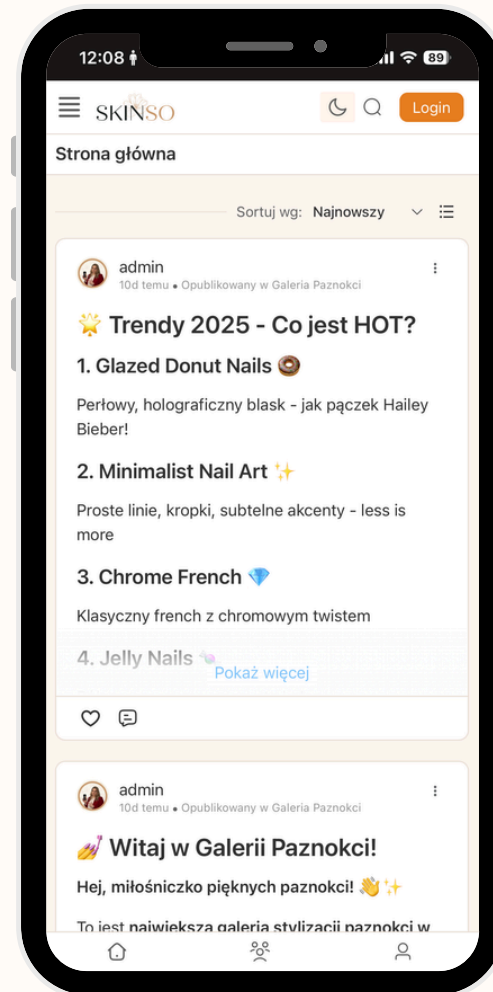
12:08 89

SKINSO Login

Strona główna

Sortuj wg: Najnowszy

admin
10d temu • Opublikowany w Galeria Paznokci

🌟 Trendy 2025 - Co jest HOT?

1. Glazed Donut Nails 🍩

Perłowy, holograficzny blask - jak pączek Hailey Bieber!

2. Minimalist Nail Art ✨

Proste linie, kropki, subtelne akcenty - less is more

3. Chrome French 💎

Klasyczny french z chromowym twistem

4. Jelly Nails 🍬

Pokaż więcej

admin
10d temu • Opublikowany w Galeria Paznokci

💅 Witaj w Galerii Paznokci!

Hej, miłośniczko pięknych paznokci! 👋✨

To jest największa galeria stylizacji paznokci w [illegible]